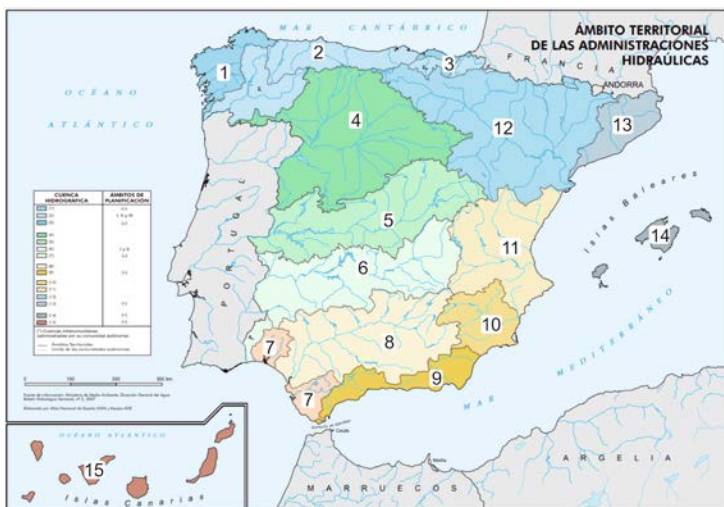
ÁMBITO TERRITORIAL DE LAS ADMINISTRACIONES HIDRAÚLICAS

MAR CANTÁBRICO

OCÉANO ATLÁNTICO

FRANCIA

ANDORRA

PORTUGAL

Islas Baleares

MAR MEDITERRÁNEO

ARGELIA

MARRUECOS

OCÉANO ATLÁNTICO

Islas Canarias

1
2
3
4
5
6
7
7
8
9
10
11
12
13
14
15

| CUENCA HIDROGRÁFICA | ÁMBITOS DE PLANIFICACIÓN |
|---|---|
| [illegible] | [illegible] |

0 100 200 300 km

Fuente de información: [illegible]

Ceuta

Melilla